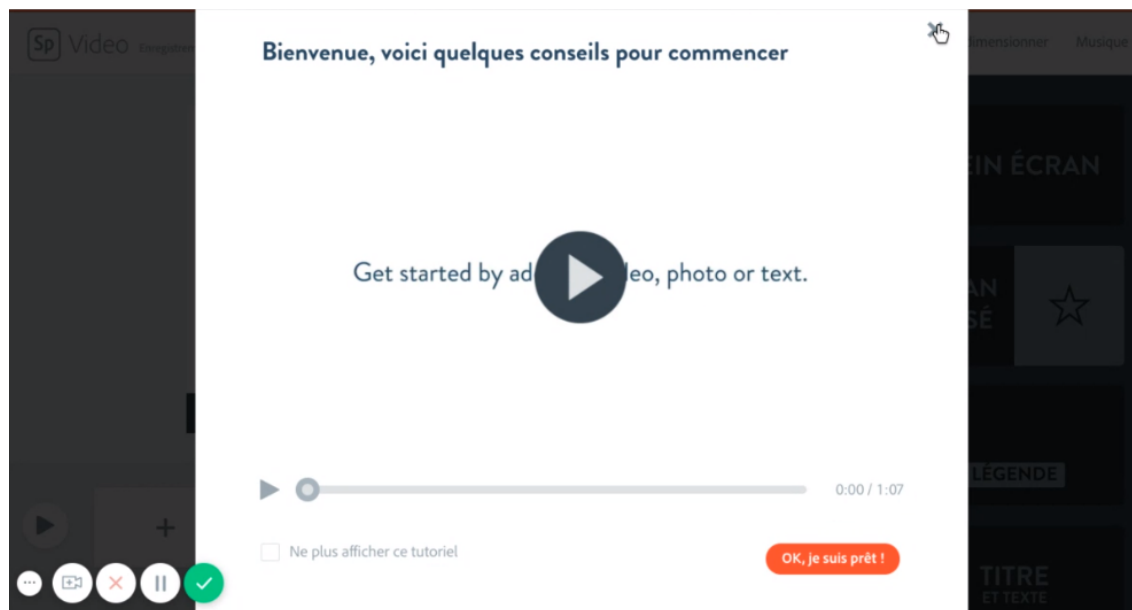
Sp Video Enregistr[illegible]

Bienvenue, voici quelques conseils pour commencer

Get started by ad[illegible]deo, photo or text.

0:00 / 1:07

Ne plus afficher ce tutoriel

OK, je suis prêt !

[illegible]dimensionner Musique

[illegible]EIN ÉCRAN

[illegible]AN
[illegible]SÉ

LÉGENDE

TITRE
ET TEXTE